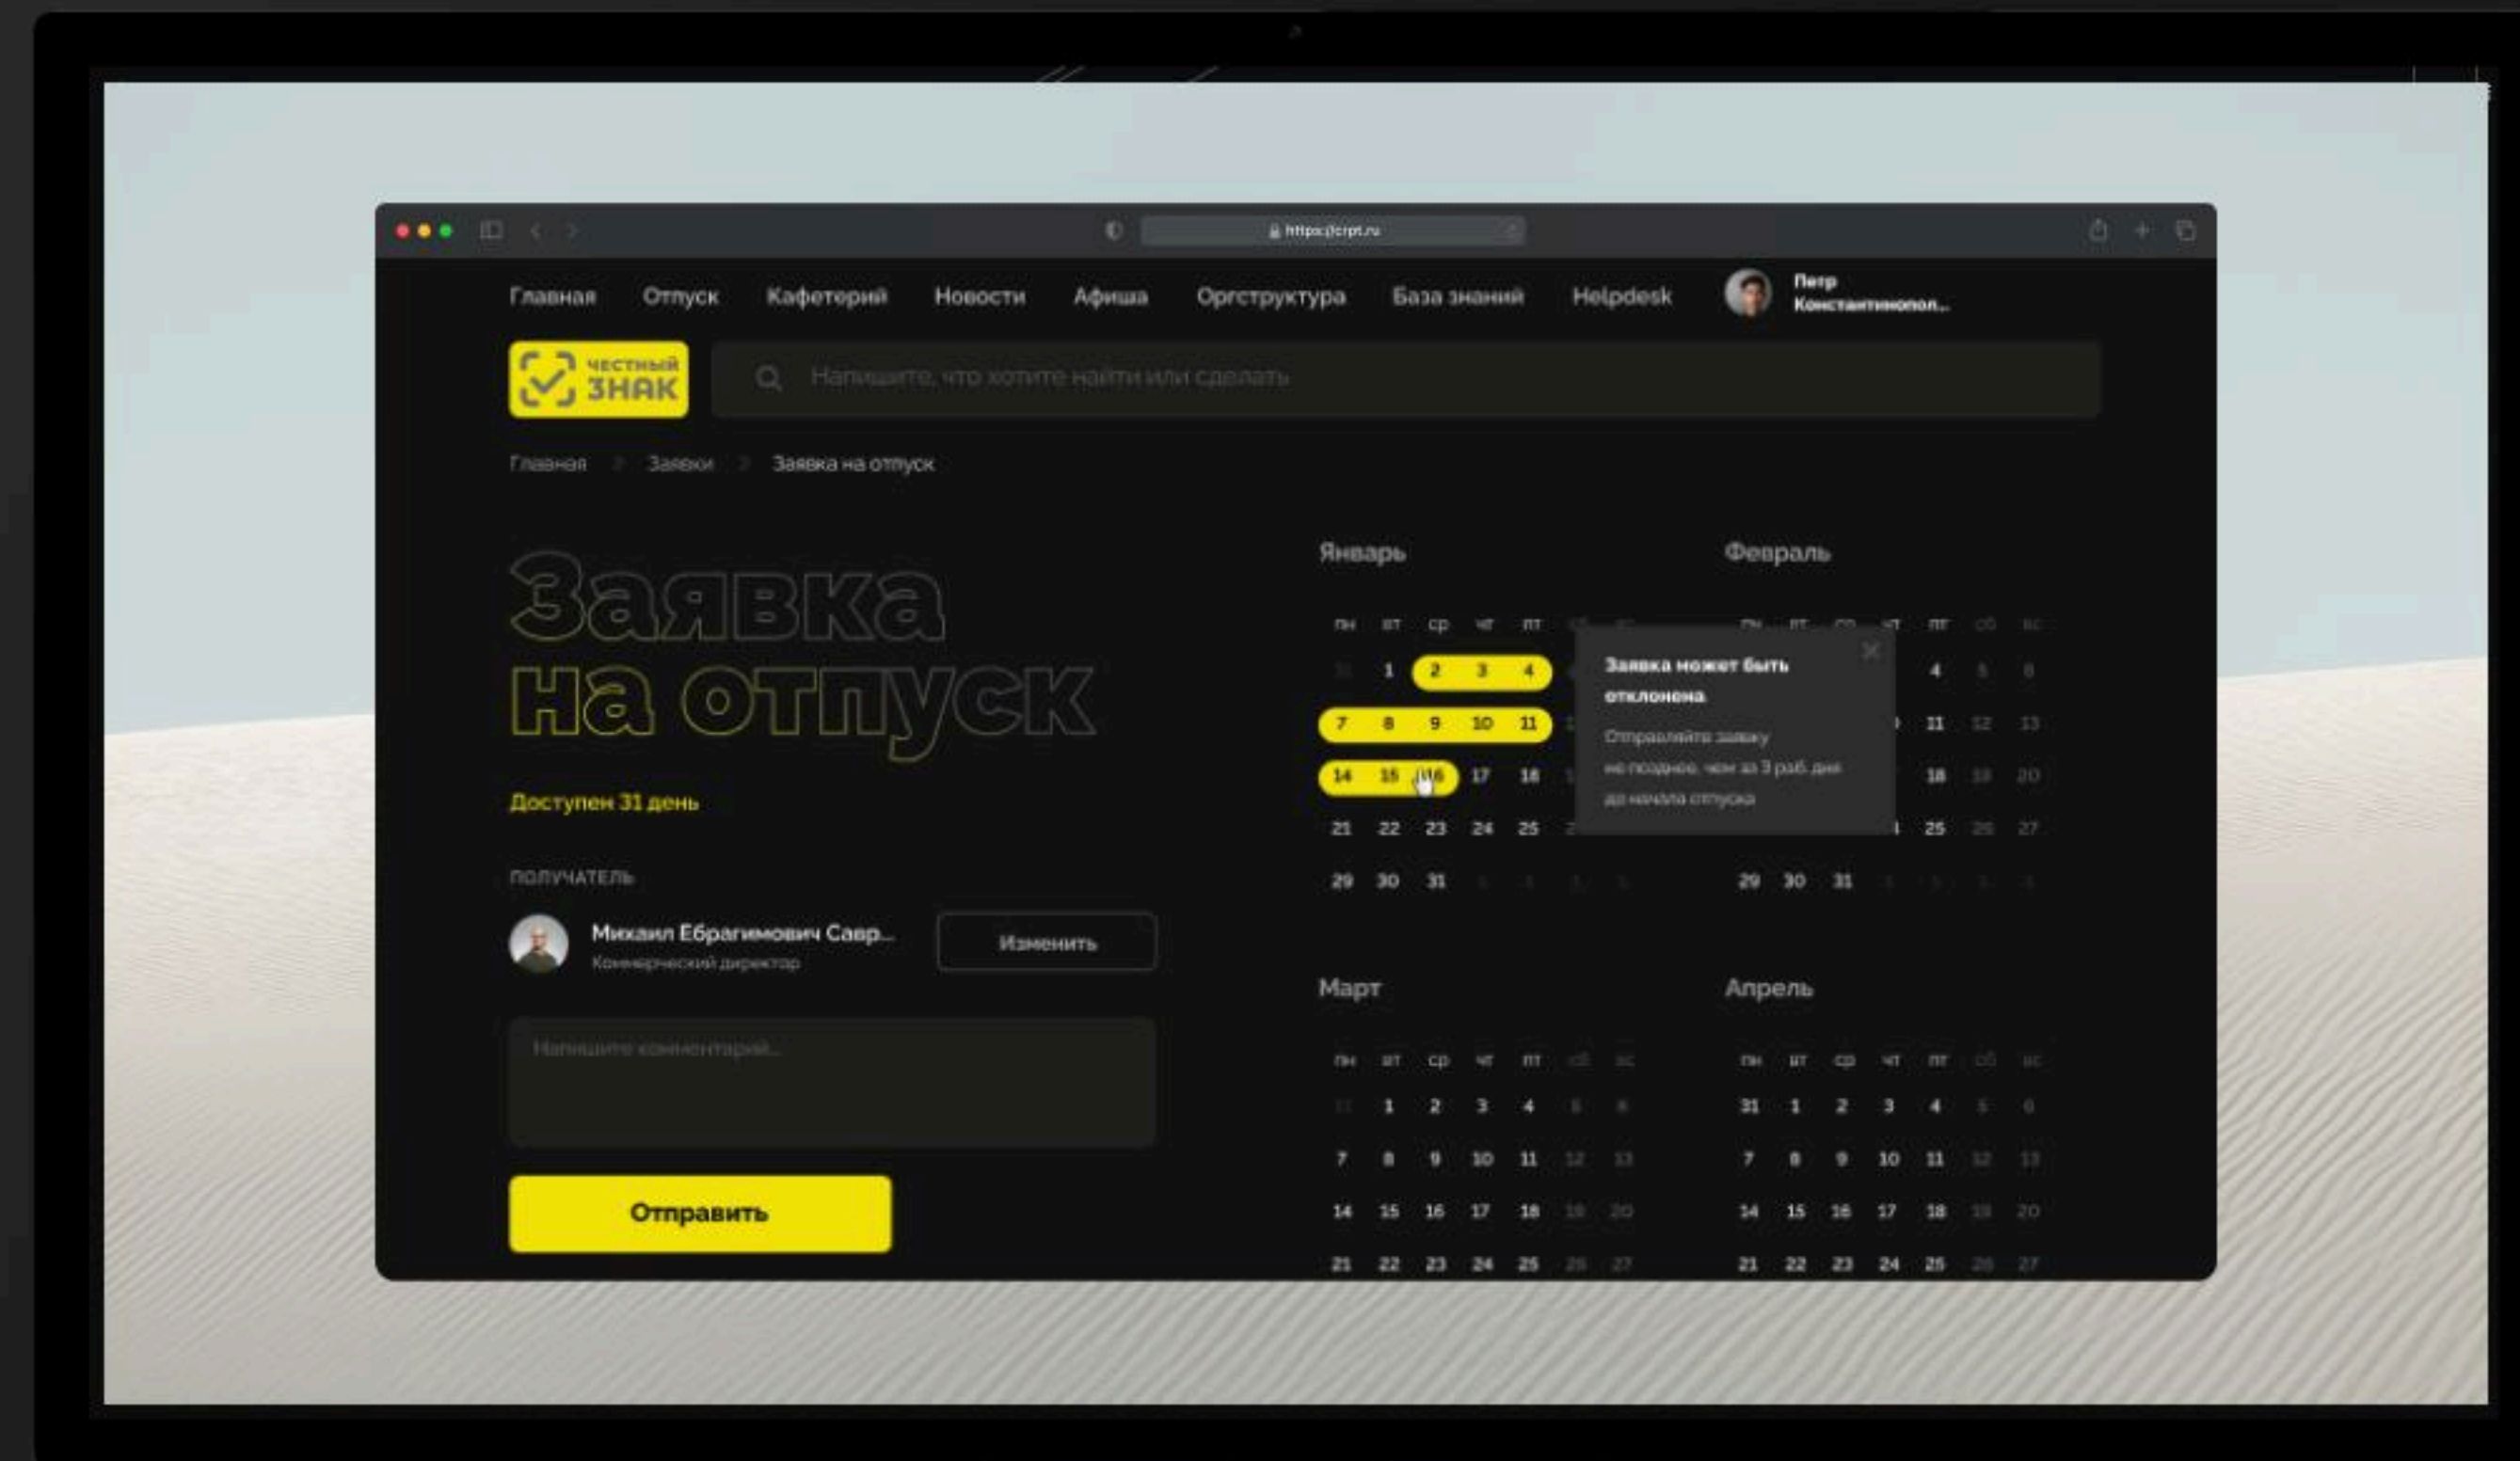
https://crpt.ru

Главная Отпуск Кафетерий Новости Афиша Оргструктура База знаний Helpdesk

Петр Константинопол...

честный ЗНАК

Напишите, что хотите найти или сделать

Главная > Заявки > Заявка на отпуск

Заявка на отпуск

Доступен 31 день

ПОЛУЧАТЕЛЬ

Михаил Ебрагимович Савр...
Коммерческий директор

Изменить

Напишите комментарий...

Отправить

Январь

| пн | вт | ср | чт | пт | сб | вс |
|---|---|---|---|---|---|---|
| 31 | 1 | 2 | 3 | 4 | | |
| 7 | 8 | 9 | 10 | 11 | | |
| 14 | 15 | 16 | 17 | 18 | | |
| 21 | 22 | 23 | 24 | 25 | | |
| 29 | 30 | 31 | | | | |

Заявка может быть отклонена

Отправляйте заявку не позднее, чем за 3 раб. дня до начала отпуска

Февраль

| пн | вт | ср | чт | пт | сб | вс |
|---|---|---|---|---|---|---|
| | | | | 4 | 5 | 6 |
| | | | | 11 | 12 | 13 |
| | | | | 18 | 19 | 20 |
| | | | | 25 | 26 | 27 |
| 29 | 30 | 31 | | | | |

Март

| пн | вт | ср | чт | пт | сб | вс |
|---|---|---|---|---|---|---|
| 31 | 1 | 2 | 3 | 4 | 5 | 6 |
| 7 | 8 | 9 | 10 | 11 | 12 | 13 |
| 14 | 15 | 16 | 17 | 18 | 19 | 20 |
| 21 | 22 | 23 | 24 | 25 | 26 | 27 |

Апрель

| пн | вт | ср | чт | пт | сб | вс |
|---|---|---|---|---|---|---|
| 31 | 1 | 2 | 3 | 4 | 5 | 6 |
| 7 | 8 | 9 | 10 | 11 | 12 | 13 |
| 14 | 15 | 16 | 17 | 18 | 19 | 20 |
| 21 | 22 | 23 | 24 | 25 | 26 | 27 |